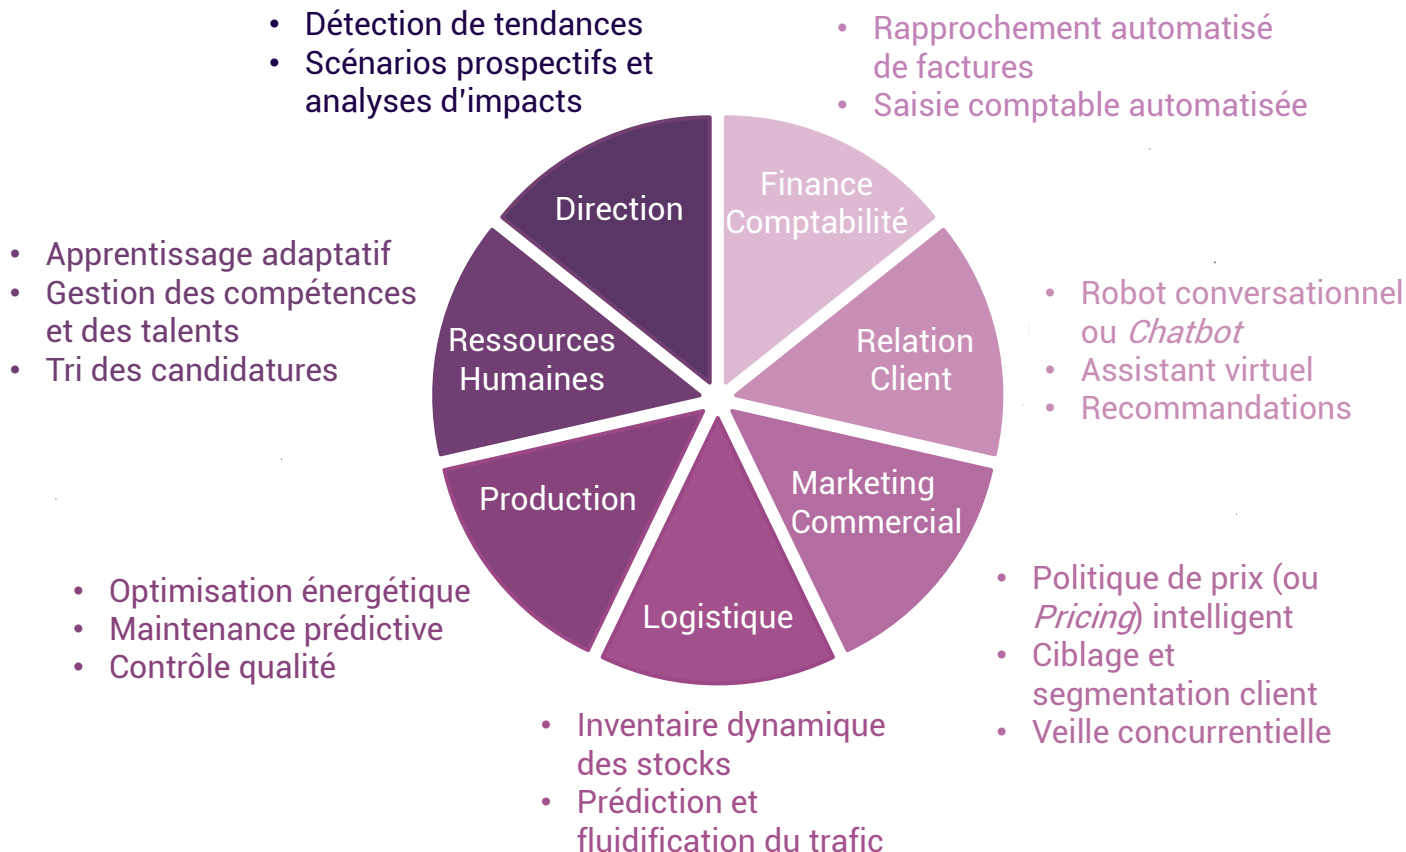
• Détection de tendances
• Scénarios prospectifs et analyses d'impacts

• Rapprochement automatisé de factures
• Saisie comptable automatisée

Direction

Finance Comptabilité

• Apprentissage adaptatif
• Gestion des compétences et des talents
• Tri des candidatures

Ressources Humaines

Relation Client

• Robot conversationnel ou *Chatbot*
• Assistant virtuel
• Recommandations

Production

Marketing Commercial

Logistique

• Optimisation énergétique
• Maintenance prédictive
• Contrôle qualité

• Politique de prix (ou *Pricing*) intelligent
• Ciblage et segmentation client
• Veille concurrentielle

• Inventaire dynamique des stocks
• Prédiction et fluidification du trafic